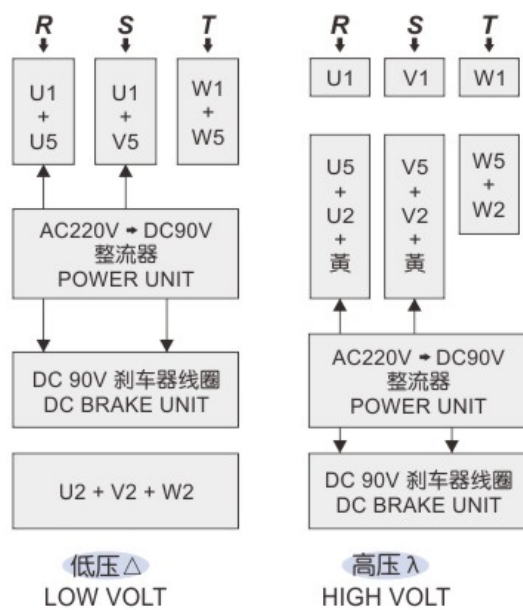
R S T

U1 + U5

U1 + V5

W1 + W5

AC220V → DC90V
整流器
POWER UNIT

DC 90V 刹车器线圈
DC BRAKE UNIT

U2 + V2 + W2

低压△
LOW VOLT

R S T

U1

V1

W1

U5 + U2 + 黄

V5 + V2 + 黄

W5 + W2

AC220V → DC90V
整流器
POWER UNIT

DC 90V 刹车器线圈
DC BRAKE UNIT

高压λ
HIGH VOLT